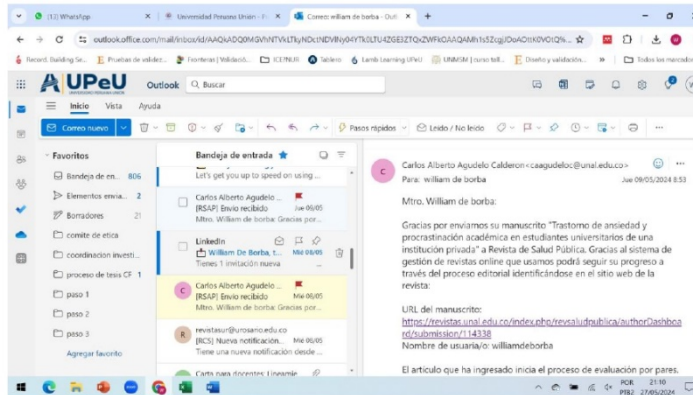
(12) WhatsApp
Universidad Peruana Unión
Correo: william de borba - Outl
outlook.office.com/mail/inbox/id/AAQkADQ0MGVhNTVkLTkyNDctNDVlNy04YTk0LTU4ZGE3ZTQxZWFkOAAQAMh1s5Zcgj
Record. Building Se... Pruebas de validez... Fronteras | Validació... ICEPNUR Tablero Lamb Learning UPeU UNMSM | curso tall... Diseño y validación... Todos los marcadores
UPeU Outlook Buscar
Inicio Vista Ayuda
Correo nuevo
Pasos rápidos
Leído / No leído
Favoritos
Bandeja de en... 806
Elementos envia... 2
Borradores 21
comite de etica
coordinacion investi...
proceso de tesis CF 1
paso 1
paso 2
paso 3
Agregar favorito
Bandeja de entrada
Let's get you up to speed on using ...
Carlos Alberto Agudelo ... [RSAP] Envío recibido Mié 09/05 Mtro. William de borba: Gracias por ...
LinkedIn William De Borba, t... Mié 09/05 Tienes 1 invitación nueva
Carlos Alberto Agudelo ... [RSAP] Envío recibido Mié 09/05 Mtro. William de borba: Gracias por ...
revistasur@urosario.edu.co [RCS] Nueva notificación... Mié 09/05 Tiene una nueva notificación desde ...
Carta para docentes: Lineamie...
Carlos Alberto Agudelo Calderon<caagudeloc@unal.edu.co>
Para: william de borba
Jue 09/05/2024 8:53
Mtro. William de borba:

Gracias por enviarnos su manuscrito "Trastorno de ansiedad y procrastinación académica en estudiantes universitarios de una institución privada" a Revista de Salud Pública. Gracias al sistema de gestión de revistas online que usamos podrá seguir su progreso a través del proceso editorial identificándose en el sitio web de la revista:

URL del manuscrito:
https://revistas.unal.edu.co/index.php/revsaludpublica/authorDashboard/submission/114338
Nombre de usuario/a: williamdeborba

El artículo que ha ingresado inicia el proceso de evaluación por pares.
POR PTB2 21:10 27/05/2024